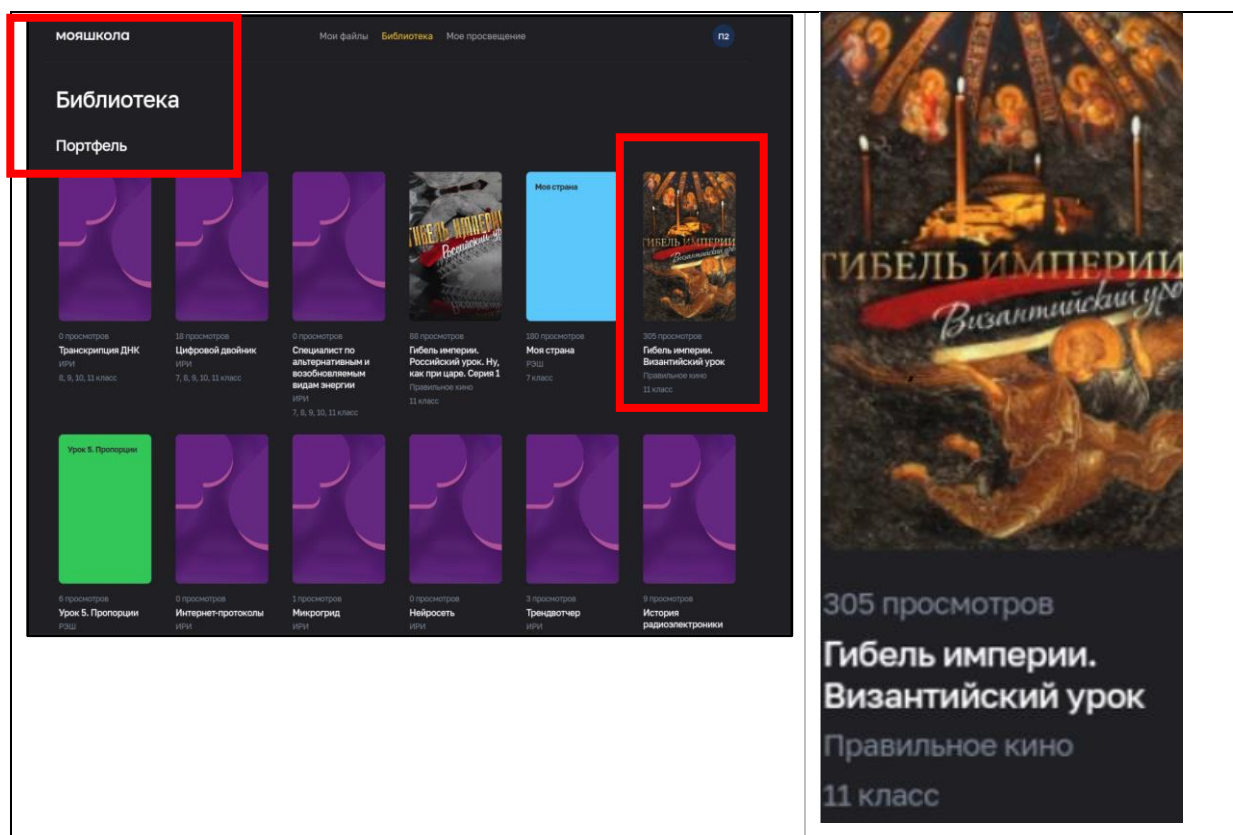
мояшкола

Мои файлы Библиотека Мое просвещение

П2

Библиотека

Портфель

Гибель империи Российский урок

Моя страна

Гибель империи Византийский урок

0 просмотров
Транскрипция ДНК
ИРИ
8, 9, 10, 11 класс

18 просмотров
Цифровой двойник
ИРИ
7, 8, 9, 10, 11 класс

0 просмотров
Специалист по альтернативным и возобновляемым видам энергии
ИРИ
7, 8, 9, 10, 11 класс

88 просмотров
Гибель империи. Российский урок. Ну, как при царе. Серия 1
Правильное кино
11 класс

180 просмотров
Моя страна
РЭШ
7 класс

305 просмотров
Гибель империи. Византийский урок
Правильное кино
11 класс

Урок 5. Пропорции

6 просмотров
Урок 5. Пропорции
РЭШ

0 просмотров
Интернет-протоколы
ИРИ

1 просмотров
Микрогрид
ИРИ

0 просмотров
Нейросеть
ИРИ

3 просмотров
Трендвотчер
ИРИ

9 просмотров
История радиоэлектроники

ГИБЕЛЬ ИМПЕРИИ
Византийский урок

305 просмотров
Гибель империи. Византийский урок
Правильное кино
11 класс